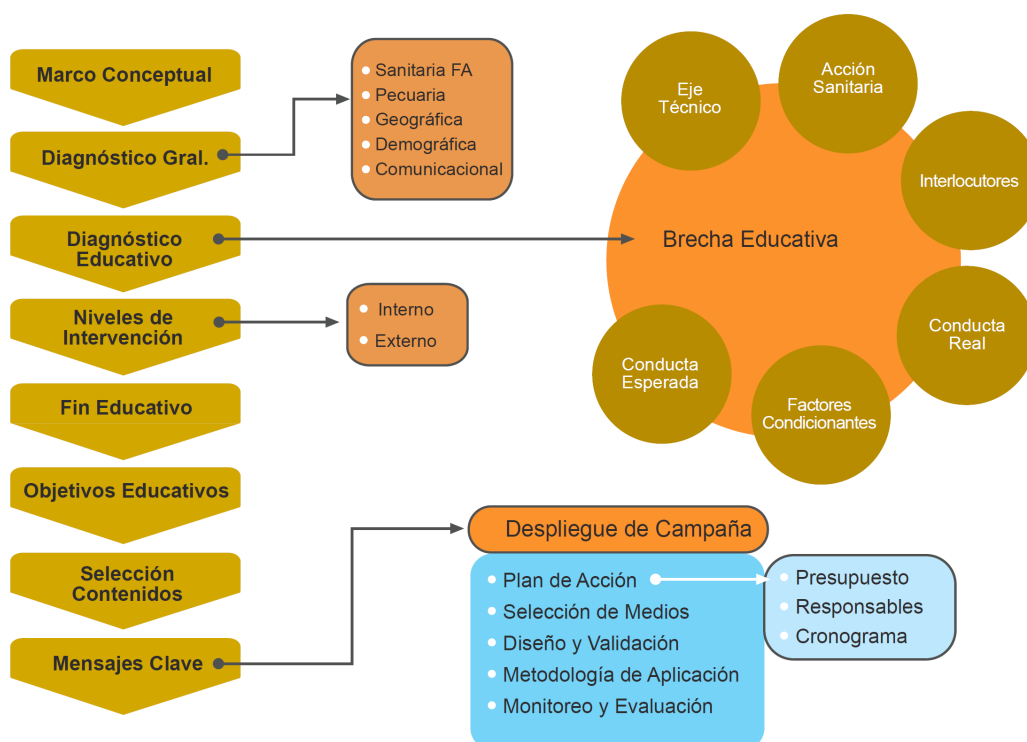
Marco Conceptual

Diagnóstico Gral.

- Sanitaria FA
- Pecuaria
- Geográfica
- Demográfica
- Comunicacional

Diagnóstico Educativo

Brecha Educativa

Eje Técnico

Acción Sanitaria

Interlocutores

Conducta Real

Factores Condicionantes

Conducta Esperada

Niveles de Intervención

- Interno
- Externo

Fin Educativo

Objetivos Educativos

Selección Contenidos

Mensajes Clave

Despliegue de Campaña

- Plan de Acción
- Selección de Medios
- Diseño y Validación
- Metodología de Aplicación
- Monitoreo y Evaluación

- Presupuesto
- Responsables
- Cronograma